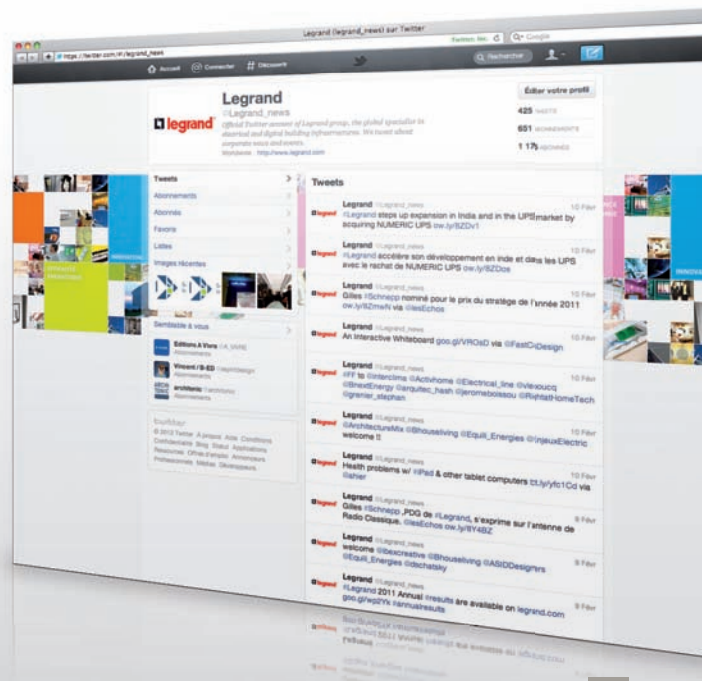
Legrand (legrand_news) sur Twitter

https://twitter.com/#!/legrand_news

Accueil Connecter Découvrir

Rechercher

Legrand
@Legrand_news
Official Twitter account of Legrand group, the global specialist in electrical and digital building infrastructures. We tweet about corporate news and events.
Worldwide · http://www.legrand.com

Éditer votre profil

425 TWEETS
651 ABONNEMENTS
1 17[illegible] ABONNÉS

Tweets
Abonnements
Abonnés
Favoris
Listes
Images récentes

Semblable à vous
Editions A Vivre
Vincent / B-ED
architonic

© 2012 Twitter À propos Aide Conditions Confidentialité Blog Statut Applications Ressources Offres d'emploi Annonceurs Professionnels Médias Développeurs

Tweets

Legrand @Legrand_news 10 Févr
#Legrand steps up expansion in India and in the UPS market by acquiring NUMERIC UPS ow.ly/8ZDv1

Legrand @Legrand_news 10 Févr
#Legrand accélère son développement en inde et dans les UPS avec le rachat de NUMERIC UPS ow.ly/8ZDos

Legrand @Legrand_news 10 Févr
Gilles #Schnepp nominé pour le prix du stratège de l'année 2011 ow.ly/8ZmwN via @lesEchos

Legrand @Legrand_news 10 Févr
An Interactive Whiteboard goo.gl/VROsD via @FastCoDesign

Legrand @Legrand_news 10 Févr
#FF to @Interclima @Activhome @Electrical_line @vlexoucq @BnextEnergy @arquitec_hash @jeromeboissou @RightatHomeTech @grenier_stephan

Legrand @Legrand_news 10 Févr
@ArchitectureMix @Bhouseliving @Equil_Energies @InjauxElectric welcome !!

Legrand @Legrand_news 10 Févr
Health problems w/ #iPad & other tablet computers t.ly/yfc1Cd via @ahier

Legrand @Legrand_news 9 Févr
Gilles #Schnepp ,PDG de #Legrand, s'exprime sur l'antenne de Radio Classique. @lesEchos ow.ly/8Y4BZ

Legrand @Legrand_news 9 Févr
welcome @ibexcreative @Bhouseliving @ASIDDesigners @Equil_Energies @dschatsky

Legrand @Legrand_news 9 Févr
#Legrand 2011 Annual #results are available on legrand.com goo.gl/wp2Yk #annualresults